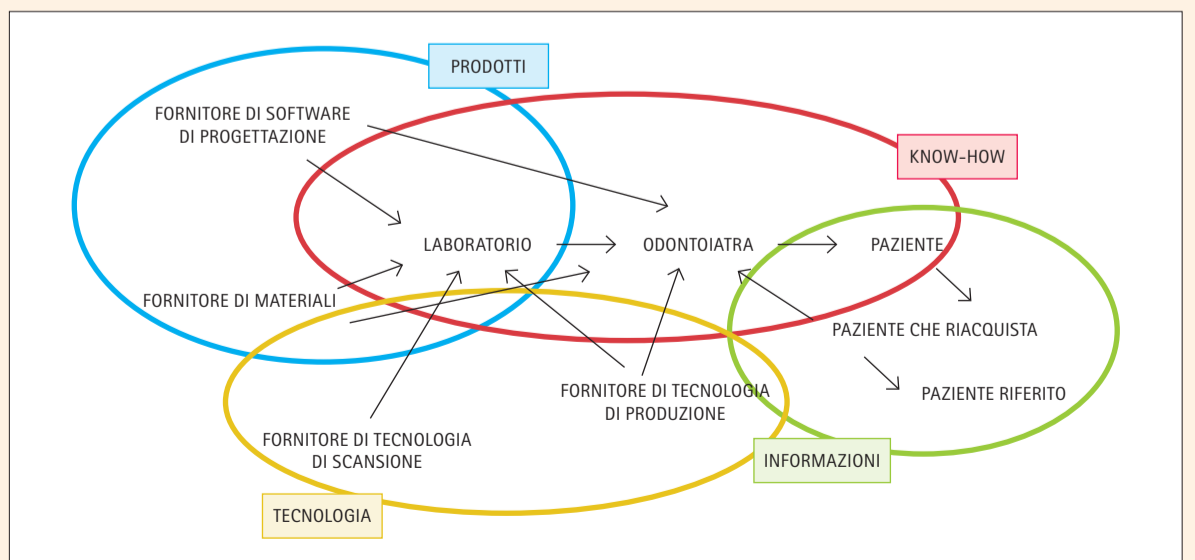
PRODOTTI

KNOW-HOW

FORNITORE DI SOFTWARE DI PROGETTAZIONE

LABORATORIO

ODONTOIATRA

PAZIENTE

FORNITORE DI MATERIALI

PAZIENTE CHE RIACQUISTA

PAZIENTE RIFERITO

FORNITORE DI TECNOLOGIA DI PRODUZIONE

FORNITORE DI TECNOLOGIA DI SCANSIONE

INFORMAZIONI

TECNOLOGIA